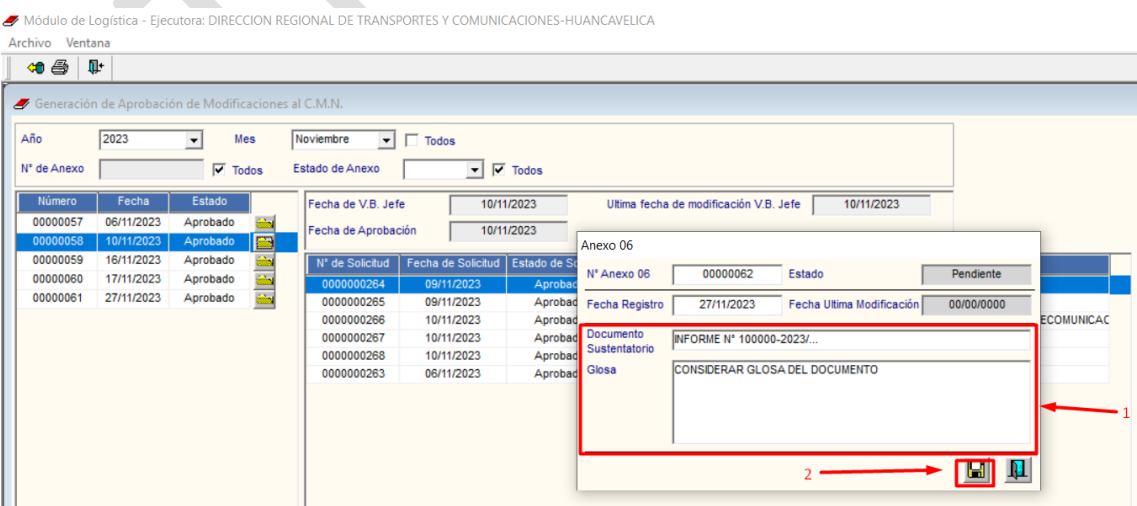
Módulo de Logística - Ejecutora: DIRECCION REGIONAL DE TRANSPORTES Y COMUNICACIONES-HUANCAVELICA
Archivo Ventana

Generación de Aprobación de Modificaciones al C.M.N.

Año 2023 Mes Noviembre Todos
N° de Anexo Todos Estado de Anexo Todos

| Número | Fecha | Estado |
|---|---|---|
| 00000057 | 06/11/2023 | Aprobado |
| 00000058 | 10/11/2023 | Aprobado |
| 00000059 | 16/11/2023 | Aprobado |
| 00000060 | 17/11/2023 | Aprobado |
| 00000061 | 27/11/2023 | Aprobado |

Fecha de V.B. Jefe 10/11/2023 Ultima fecha de modificación V.B. Jefe 10/11/2023
Fecha de Aprobación 10/11/2023

| N° de Solicitud | Fecha de Solicitud | Estado de S |
|---|---|---|
| 0000000264 | 09/11/2023 | Aprobad |
| 0000000265 | 09/11/2023 | Aprobad |
| 0000000266 | 10/11/2023 | Aprobad |
| 0000000267 | 10/11/2023 | Aprobad |
| 0000000268 | 10/11/2023 | Aprobad |
| 0000000263 | 06/11/2023 | Aprobad |

ECOMUNICAC

Anexo 06
N° Anexo 06 00000062 Estado Pendiente
Fecha Registro 27/11/2023 Fecha Ultima Modificación 00/00/0000
Documento Sustentatorio INFORME N° 100000-2023/...
Glosa CONSIDERAR GLOSA DEL DOCUMENTO

1
2